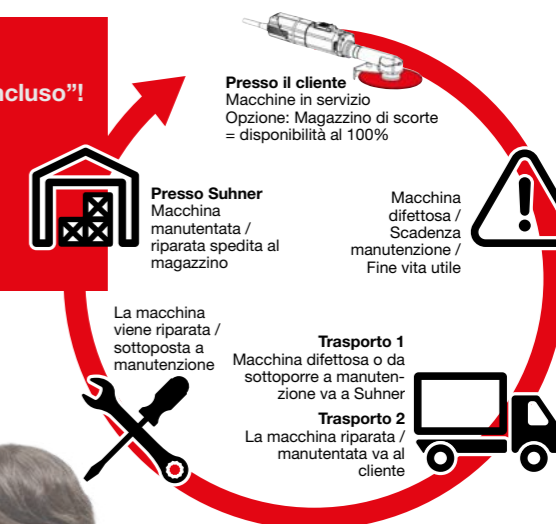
cluso"!

Presso il cliente
Macchine in servizio
Opzione: Magazzino di scorte = disponibilità al 100%

Macchina difettosa / Scadenza manutenzione / Fine vita utile

Presso Suhner
Macchina manutentata / riparata spedita al magazzino

La macchina viene riparata / sottoposta a manutenzione

Trasporto 1
Macchina difettosa o da sottoporre a manutenzione va a Suhner

Trasporto 2
La macchina riparata / manutentata va al cliente